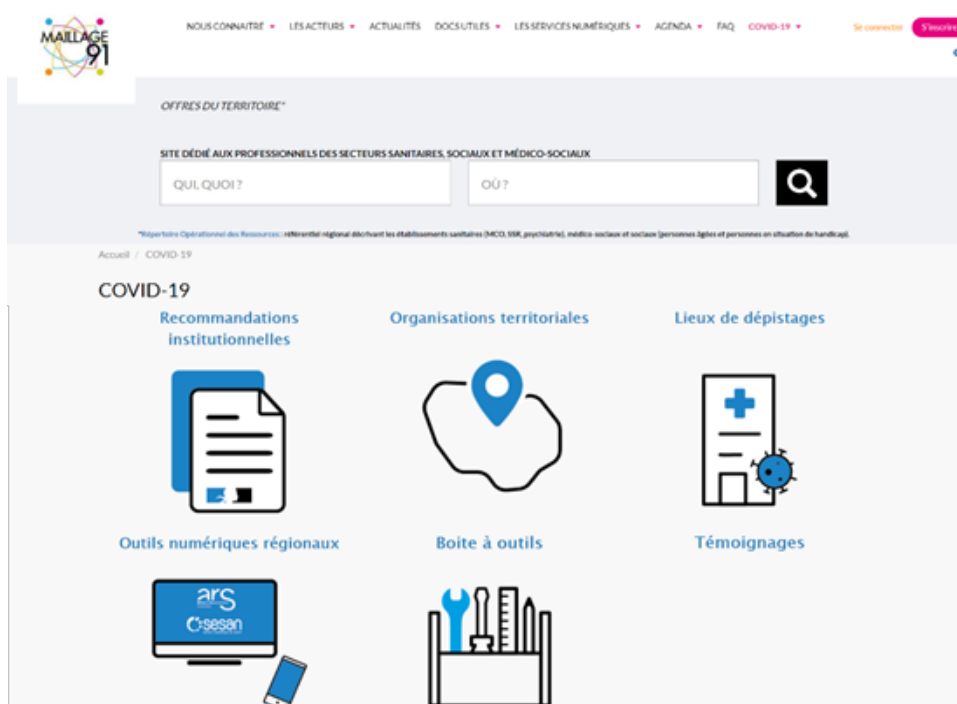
MAILLAGE 91

NOUS CONNAITRE ▾ LES ACTEURS ▾ ACTUALITÉS DOCS UTILES ▾ LES SERVICES NUMÉRIQUES ▾ AGENDA ▾ FAQ COVID-19 ▾

Se connecter S'inscrire

OFFRES DU TERRITOIRE*

SITE DÉDIÉ AUX PROFESSIONNELS DES SECTEURS SANITAIRES, SOCIAUX ET MÉDICO-SOCIAUX

QUI, QUOI ?

OÙ ?

*Répertoire Opérationnel des Ressources : référentiel régional décrivant les établissements sanitaires (MCO, SSR, psychiatrie), médico-sociaux et sociaux (personnes âgées et personnes en situation de handicap).

Accueil / COVID-19

COVID-19

Recommandations institutionnelles

Organisations territoriales

Lieux de dépistages

Outils numériques régionaux

Boite à outils

Témoignages

ars

sesan